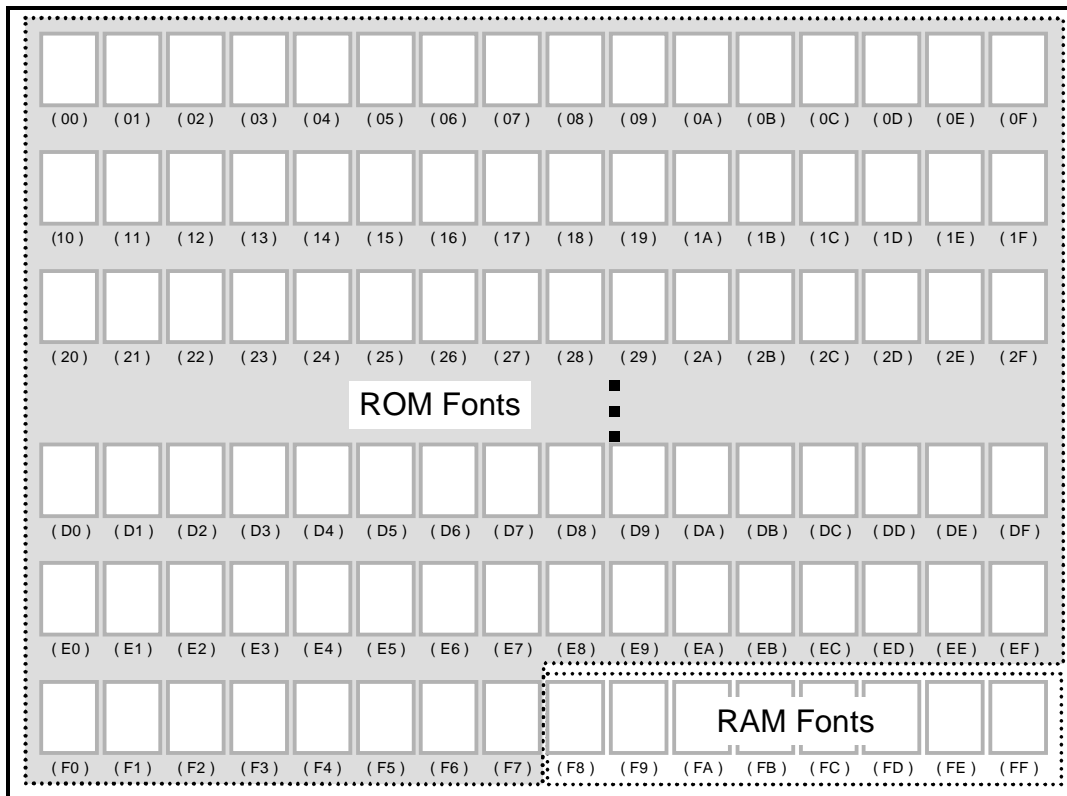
( 00 ) ( 01 ) ( 02 ) ( 03 ) ( 04 ) ( 05 ) ( 06 ) ( 07 ) ( 08 ) ( 09 ) ( 0A ) ( 0B ) ( 0C ) ( 0D ) ( 0E ) ( 0F )

( 10 ) ( 11 ) ( 12 ) ( 13 ) ( 14 ) ( 15 ) ( 16 ) ( 17 ) ( 18 ) ( 19 ) ( 1A ) ( 1B ) ( 1C ) ( 1D ) ( 1E ) ( 1F )

( 20 ) ( 21 ) ( 22 ) ( 23 ) ( 24 ) ( 25 ) ( 26 ) ( 27 ) ( 28 ) ( 29 ) ( 2A ) ( 2B ) ( 2C ) ( 2D ) ( 2E ) ( 2F )

ROM Fonts

( D0 ) ( D1 ) ( D2 ) ( D3 ) ( D4 ) ( D5 ) ( D6 ) ( D7 ) ( D8 ) ( D9 ) ( DA ) ( DB ) ( DC ) ( DD ) ( DE ) ( DF )

( E0 ) ( E1 ) ( E2 ) ( E3 ) ( E4 ) ( E5 ) ( E6 ) ( E7 ) ( E8 ) ( E9 ) ( EA ) ( EB ) ( EC ) ( ED ) ( EE ) ( EF )

RAM Fonts

( F0 ) ( F1 ) ( F2 ) ( F3 ) ( F4 ) ( F5 ) ( F6 ) ( F7 ) ( F8 ) ( F9 ) ( FA ) ( FB ) ( FC ) ( FD ) ( FE ) ( FF )